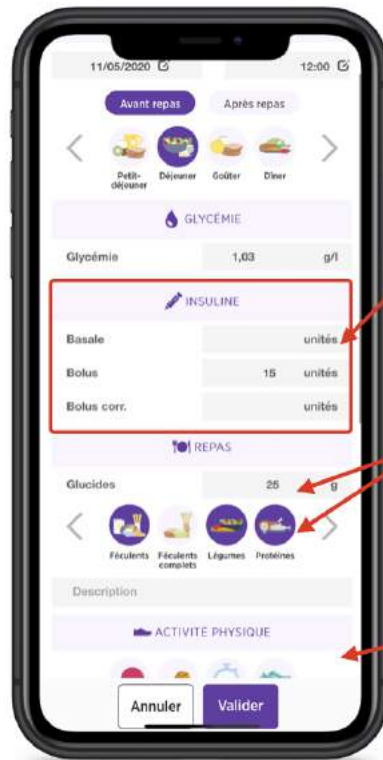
11/05/2020

12:00

Avant repas

Après repas

Petit-déjeuner

Déjeuner

Goûter

Dîner

GLYCÉMIE

Glycémie

1,03

g/l

INSULINE

Basale

unités

Bolus

15

unités

Bolus corr.

unités

REPAS

Glucides

25

g

Féculents

Féculents complets

Légumes

Protéines

Description

ACTIVITÉ PHYSIQUE

Annuler

Valider